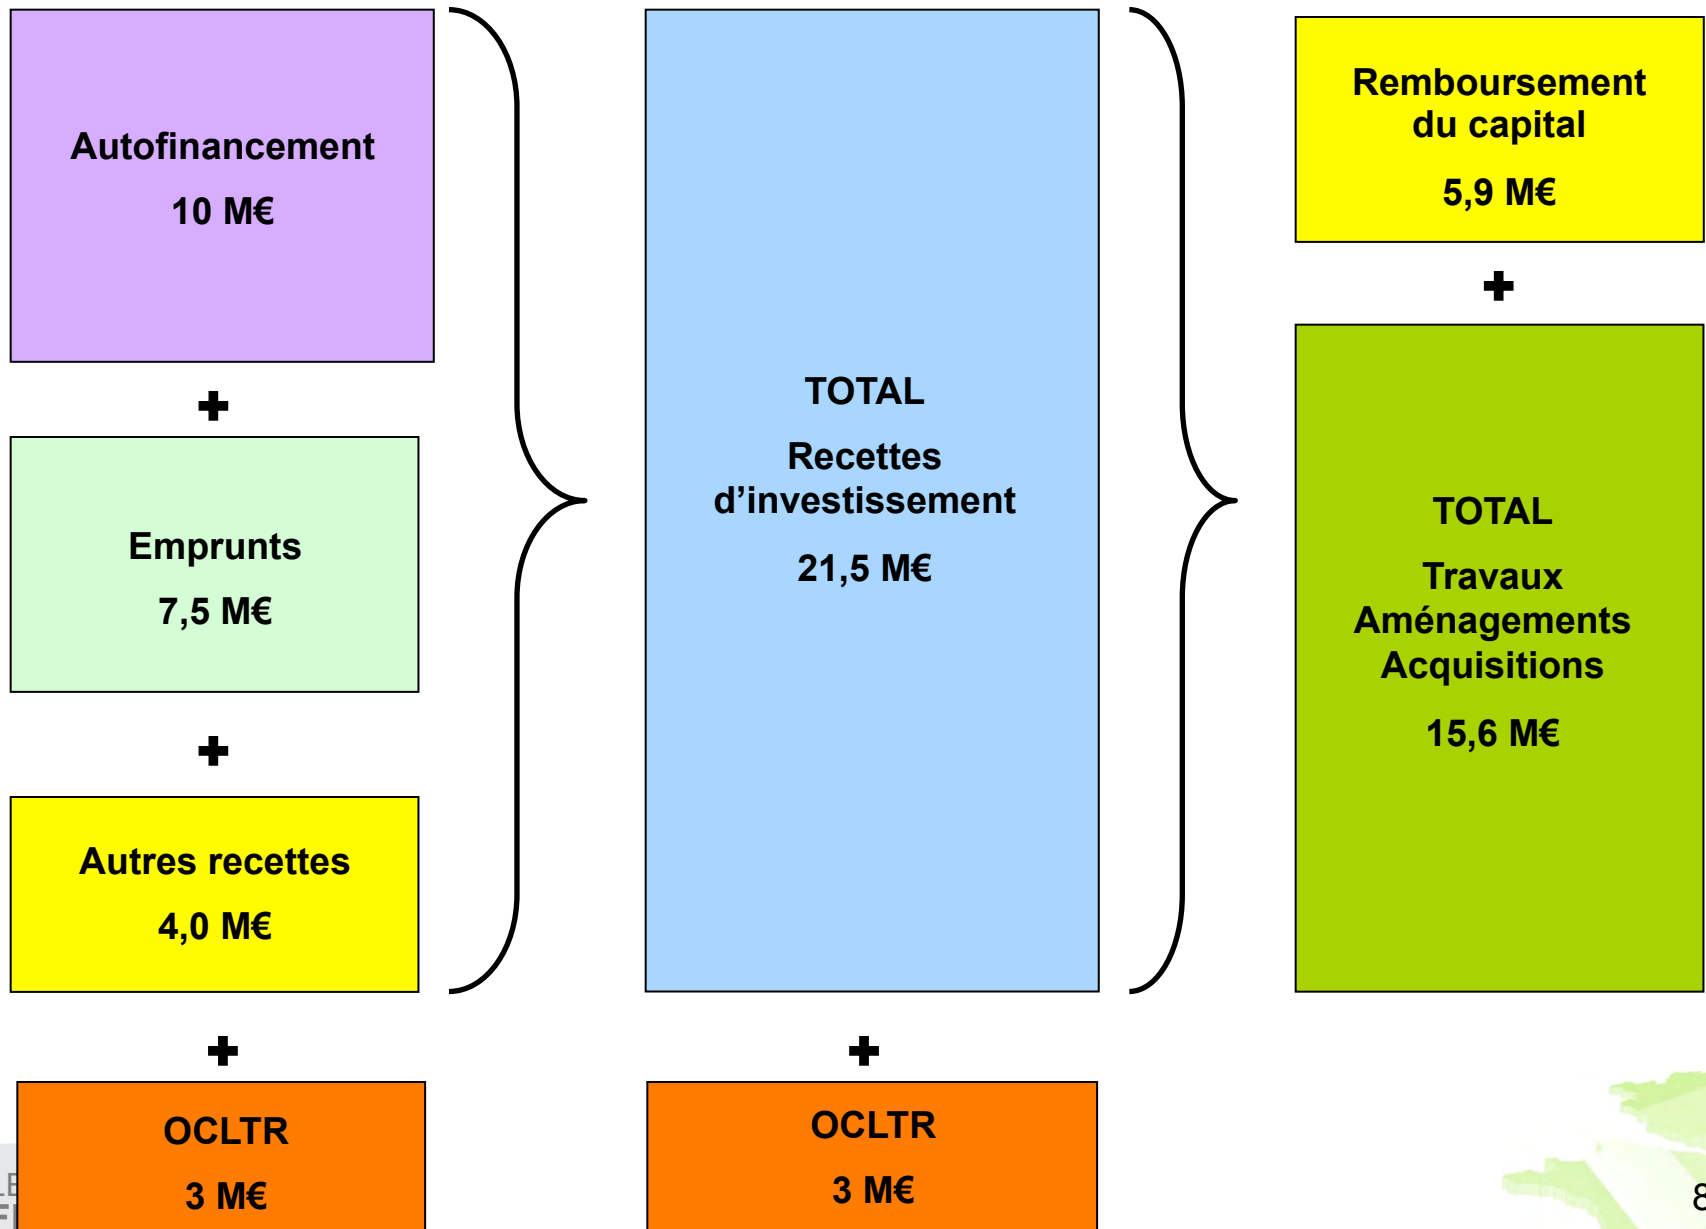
Autofinancement

10 M€

+

Emprunts

7,5 M€

+

Autres recettes

4,0 M€

+

OCLTR

3 M€

TOTAL

Recettes d'investissement

21,5 M€

+

OCLTR

3 M€

Remboursement du capital

5,9 M€

+

TOTAL

Travaux Aménagements Acquisitions

15,6 M€

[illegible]